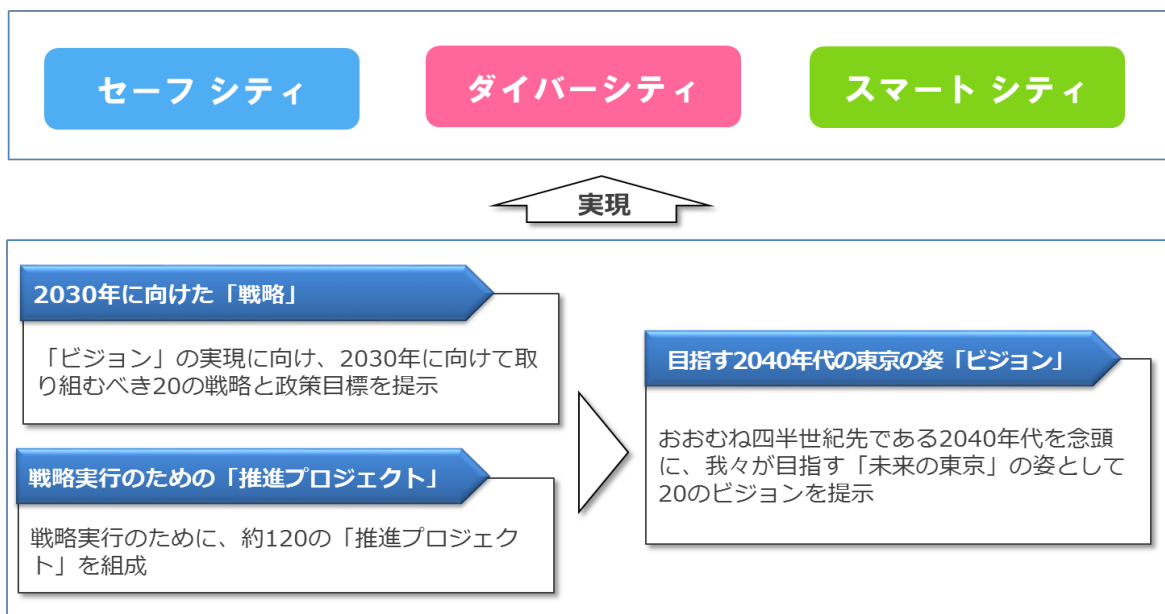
セーフ シティ

ダイバーシティ

スマート シティ

実現

2030年に向けた「戦略」

「ビジョン」の実現に向け、2030年に向けて取り組むべき20の戦略と政策目標を提示

戦略実行のための「推進プロジェクト」

戦略実行のために、約120の「推進プロジェクト」を組成

目指す2040年代の東京の姿「ビジョン」

おおむね四半世紀先である2040年代を念頭に、我々が目指す「未来の東京」の姿として20のビジョンを提示